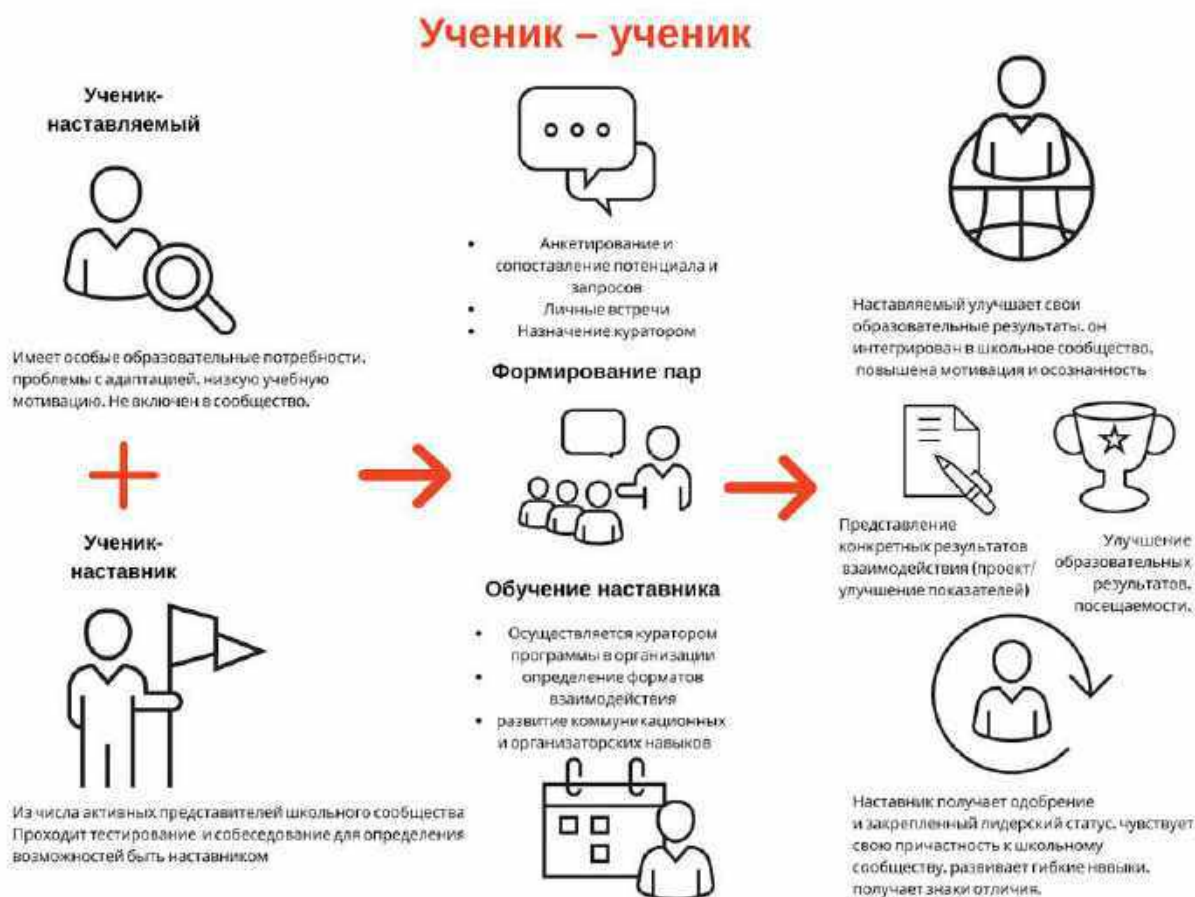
Ученик – ученик

Ученик-наставляемый

Имеет особые образовательные потребности, проблемы с адаптацией, низкую учебную мотивацию. Не включен в сообщество.

Ученик-наставник

Из числа активных представителей школьного сообщества Проходит тестирование и собеседование для определения возможностей быть наставником

• Анкетирование и сопоставление потенциала и запросов
• Личные встречи
• Назначение куратором

Формирование пар

Обучение наставника

• Осуществляется куратором программы в организации
• определение форматов взаимодействия
• развитие коммуникационных и организаторских навыков

Наставляемый улучшает свои образовательные результаты, он интегрирован в школьное сообщество, повышена мотивация и осознанность

Представление конкретных результатов взаимодействия (проект/улучшение показателей)

Улучшение образовательных результатов, посещаемости.

Наставник получает одобрение и закрепленный лидерский статус, чувствует свою причастность к школьному сообществу, развивает гибкие навыки, получает знаки отличия.